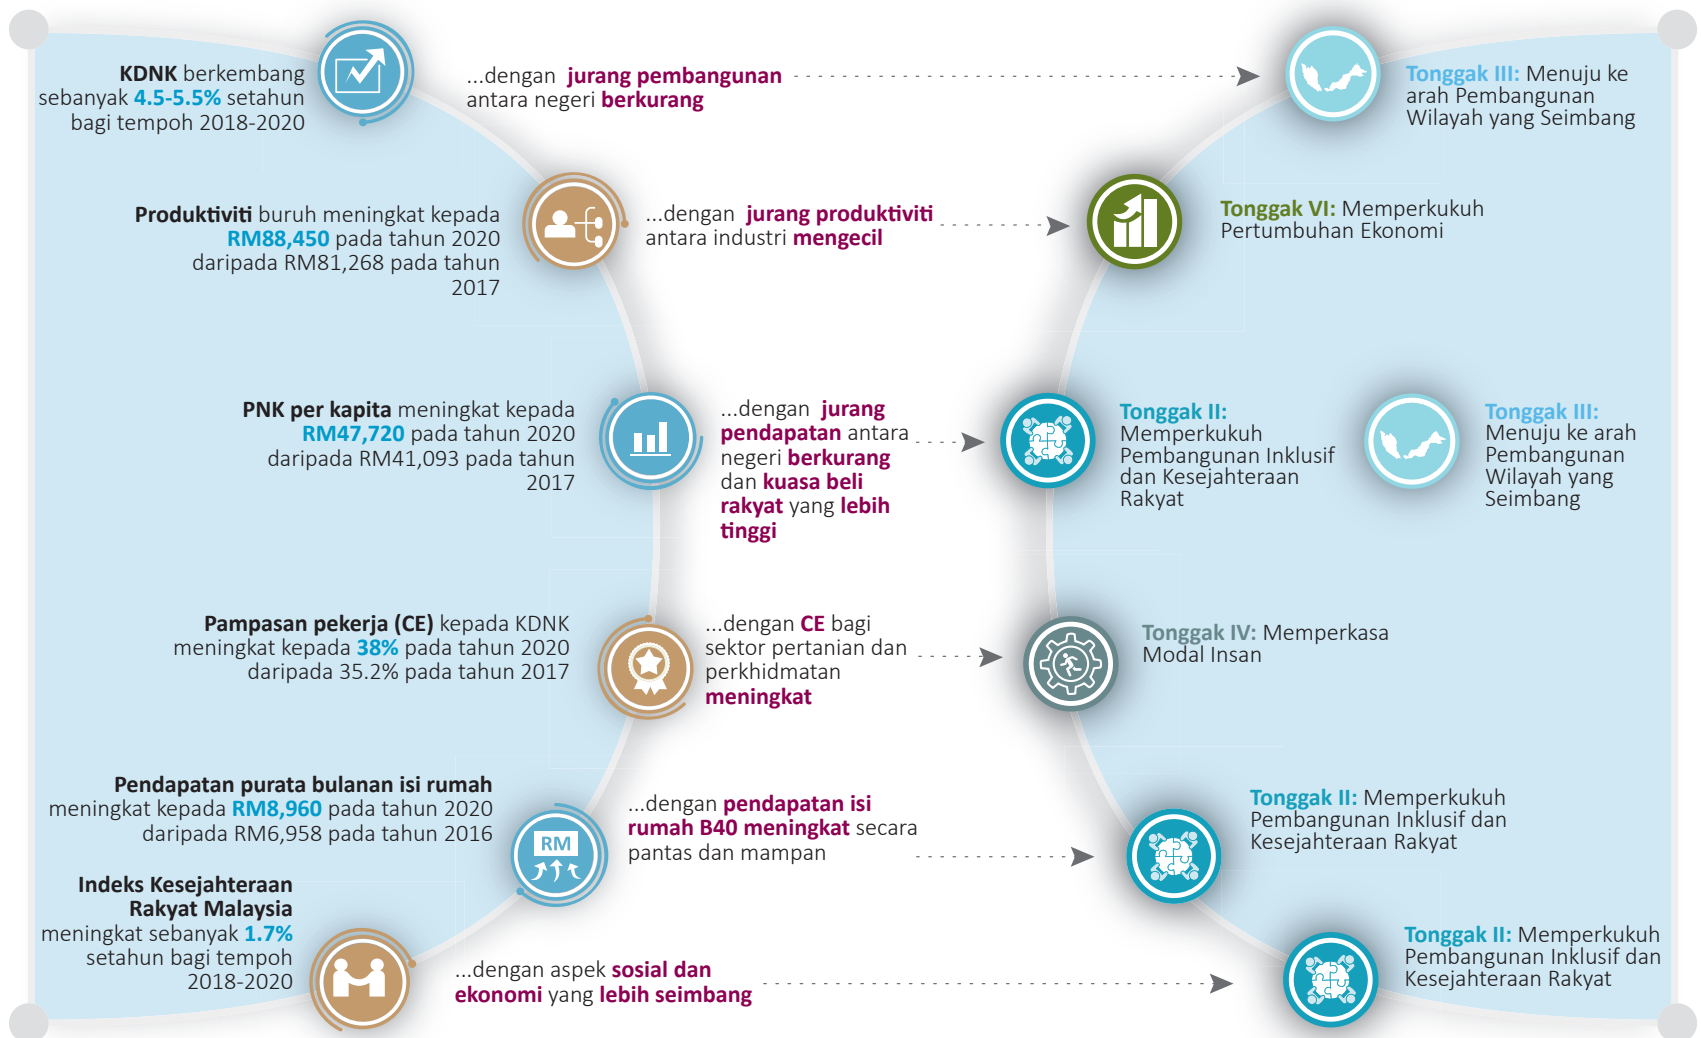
**KDNK** berkembang sebanyak **4.5-5.5%** setahun bagi tempoh 2018-2020

...dengan **jurang pembangunan** antara negeri **berkurang**

**Tonggak III:** Menuju ke arah Pembangunan Wilayah yang Seimbang

**Produktiviti** buruh meningkat kepada **RM88,450** pada tahun 2020 daripada RM81,268 pada tahun 2017

...dengan **jurang produktiviti** antara industri **mengecil**

**Tonggak VI:** Memperkukuh Pertumbuhan Ekonomi

**PNK per kapita** meningkat kepada **RM47,720** pada tahun 2020 daripada RM41,093 pada tahun 2017

...dengan **jurang pendapatan** antara negeri **berkurang** dan **kuasa beli rakyat** yang **lebih tinggi**

**Tonggak II:** Memperkukuh Pembangunan Inklusif dan Kesejahteraan Rakyat

**Tonggak III:** Menuju ke arah Pembangunan Wilayah yang Seimbang

**Pampasan pekerja (CE)** kepada KDNK meningkat kepada **38%** pada tahun 2020 daripada 35.2% pada tahun 2017

...dengan **CE** bagi sektor pertanian dan perkhidmatan **meningkat**

**Tonggak IV:** Memperkasa Modal Insan

**Pendapatan purata bulanan isi rumah** meningkat kepada **RM8,960** pada tahun 2020 daripada RM6,958 pada tahun 2016

RM

...dengan **pendapatan isi rumah B40 meningkat** secara pantas dan mampan

**Tonggak II:** Memperkukuh Pembangunan Inklusif dan Kesejahteraan Rakyat

**Indeks Kesejahteraan Rakyat Malaysia** meningkat sebanyak **1.7%** setahun bagi tempoh 2018-2020

...dengan aspek **sosial dan ekonomi** yang **lebih seimbang**

**Tonggak II:** Memperkukuh Pembangunan Inklusif dan Kesejahteraan Rakyat